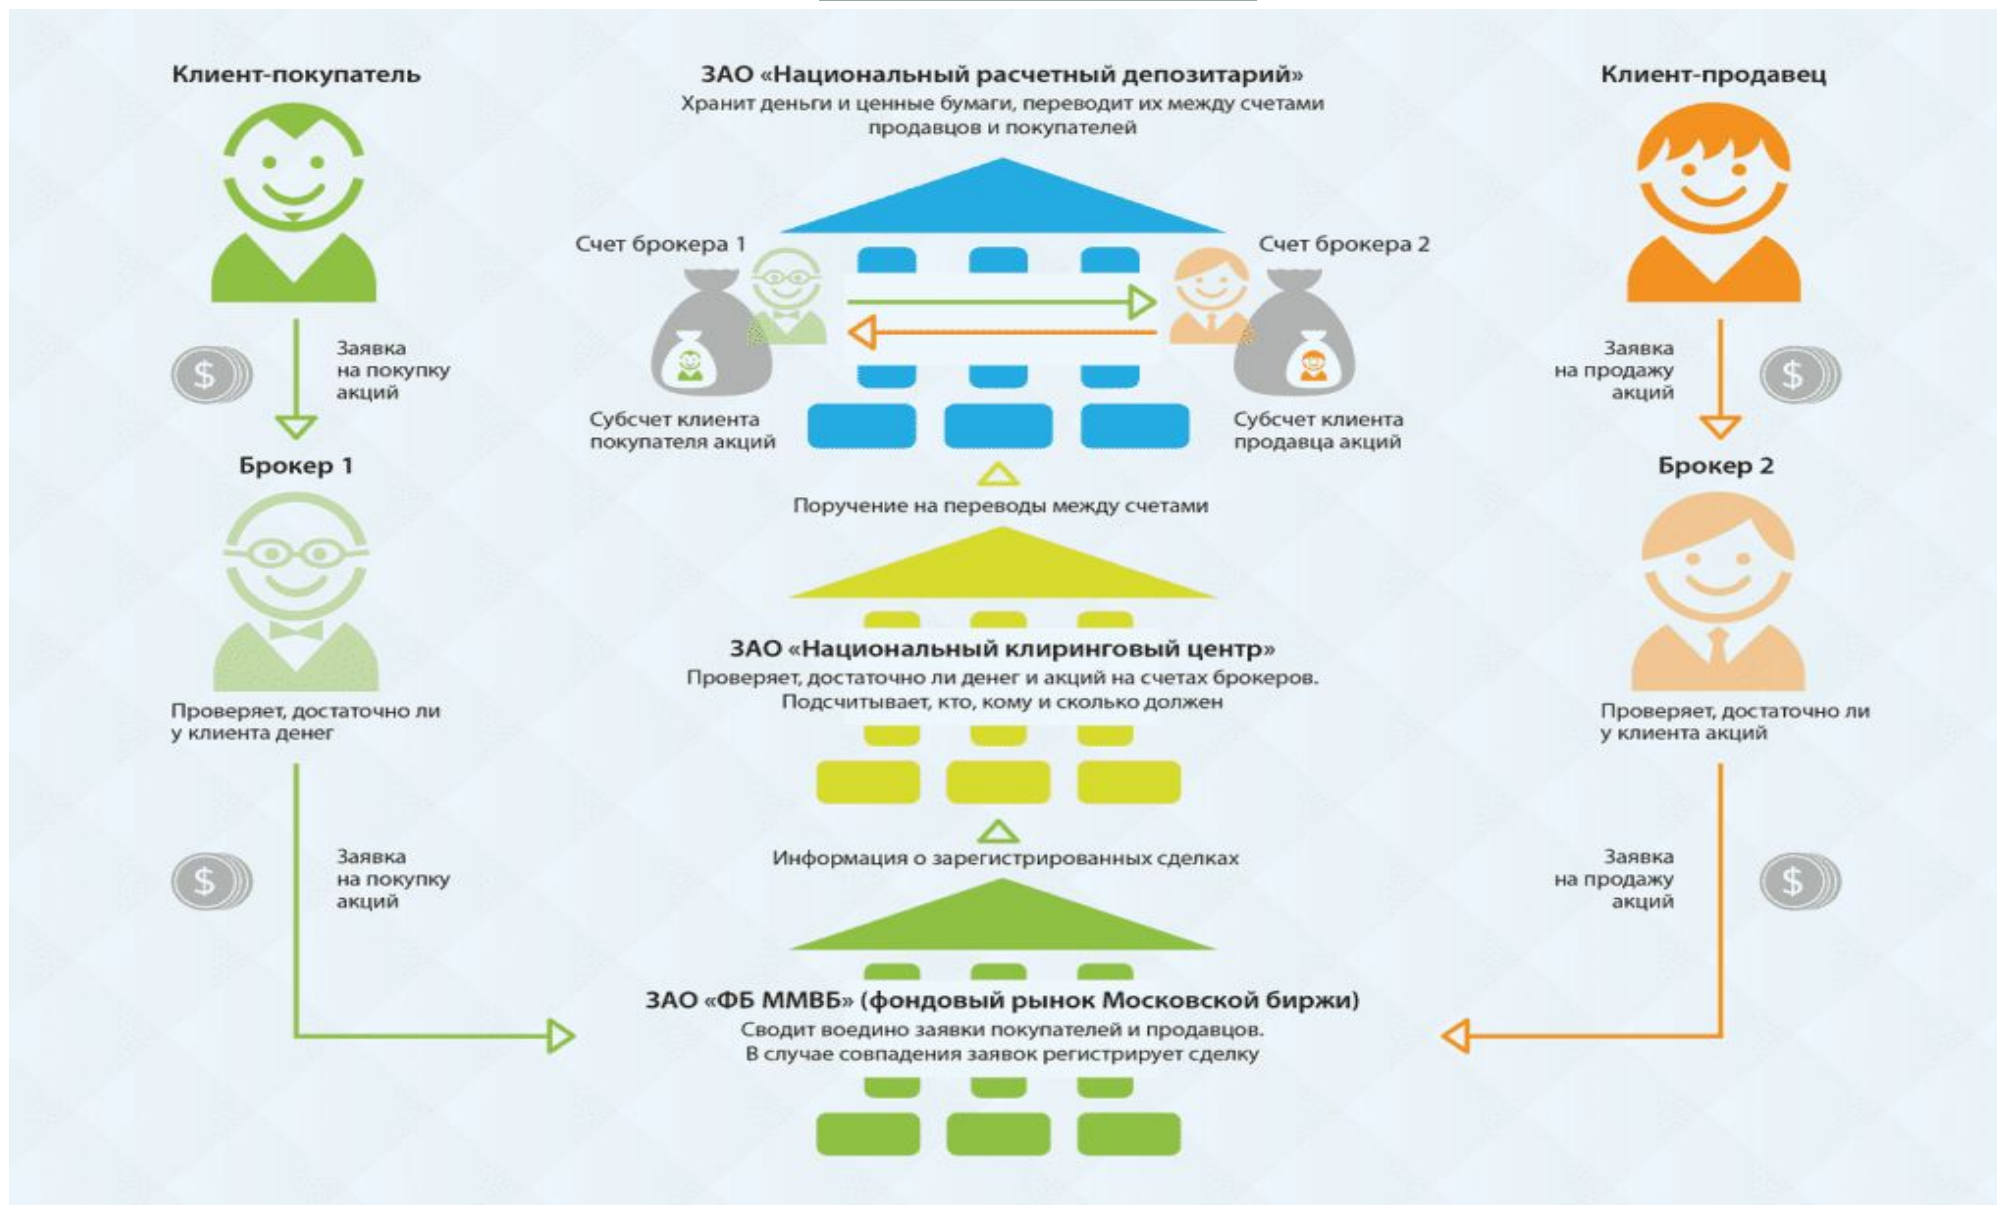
Клиент-покупатель

ЗАО «Национальный расчетный депозитарий»
Хранит деньги и ценные бумаги, переводит их между счетами продавцов и покупателей

Клиент-продавец

Счет брокера 1

Счет брокера 2

Заявка на покупку акций

$

Заявка на продажу акций

$

Субсчет клиента покупателя акций

Субсчет клиента продавца акций

Брокер 1

Брокер 2

Поручение на переводы между счетами

ЗАО «Национальный клиринговый центр»
Проверяет, достаточно ли денег и акций на счетах брокеров. Подсчитывает, кто, кому и сколько должен

Проверяет, достаточно ли у клиента денег

Проверяет, достаточно ли у клиента акций

Информация о зарегистрированных сделках

$

Заявка на покупку акций

Заявка на продажу акций

$

ЗАО «ФБ ММВБ» (фондовый рынок Московской биржи)
Сводит воедино заявки покупателей и продавцов. В случае совпадения заявок регистрирует сделку